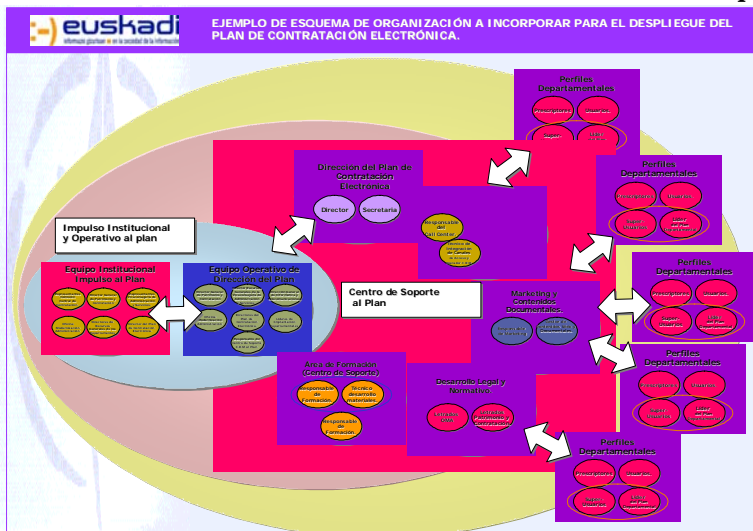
euskadi

EJEMPLO DE ESQUEMA DE ORGANIZACIÓN A INCORPORAR PARA EL DESPLIEGUE DEL PLAN DE CONTRATACIÓN ELECTRÓNICA.

Perfiles Departamentales

Prescriptores

Usuarios

Super-

Dirección del Plan de Contratación Electrónica

Director

Secretaria

Responsable del Call Center

Perfiles Departamentales

Prescriptores

Usuarios

Impulso Institucional y Operativo al plan

Equipo Institucional Impulso al Plan

Equipo Operativo de Dirección del Plan

Centro de Soporte al Plan

Marketing y Contenidos Documentales

Perfiles Departamentales

Prescriptores

Usuarios

Super-Usuarios

Perfiles Departamentales

Prescriptores

Usuarios

Área de Formación (Centro de Soporte)

Responsable de Formación

Técnico desarrollo materiales

Responsable de Formación

Desarrollo Legal y Normativo

Perfiles Departamentales

Prescriptores

Usuarios

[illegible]